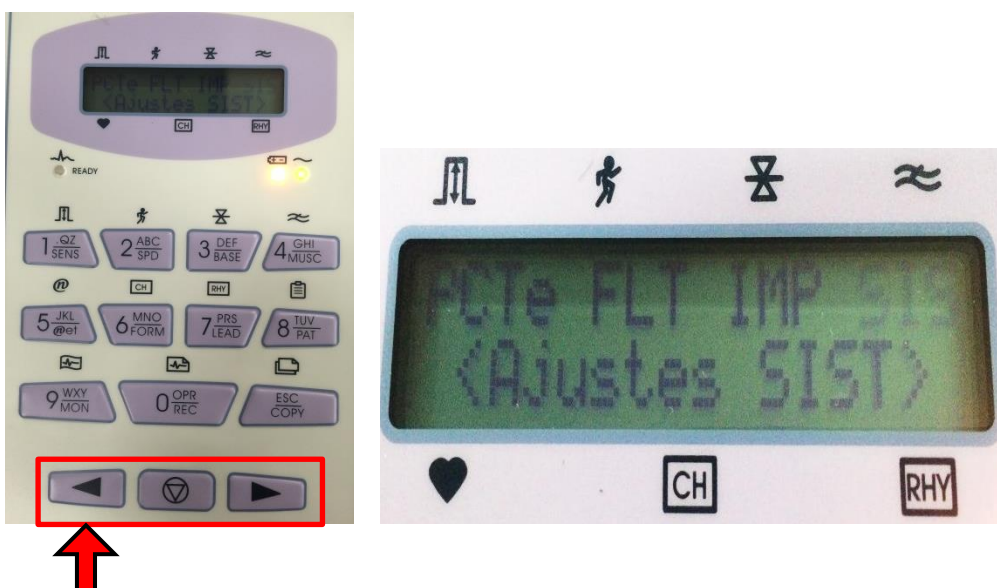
PCTe FLT IMP SIS
<Ajustes SIST>

CH RHY

READY

1 QZ SENS
2 ABC SPD
3 DEF BASE
4 GHI MUSC

@ CH RHY

5 JKL @et
6 MNO FORM
7 PRS LEAD
8 TUV PAT

9 WXY MON
0 OPR REC
ESC COPY

PCTe FLT IMP SIS
<Ajustes SIST>

CH RHY